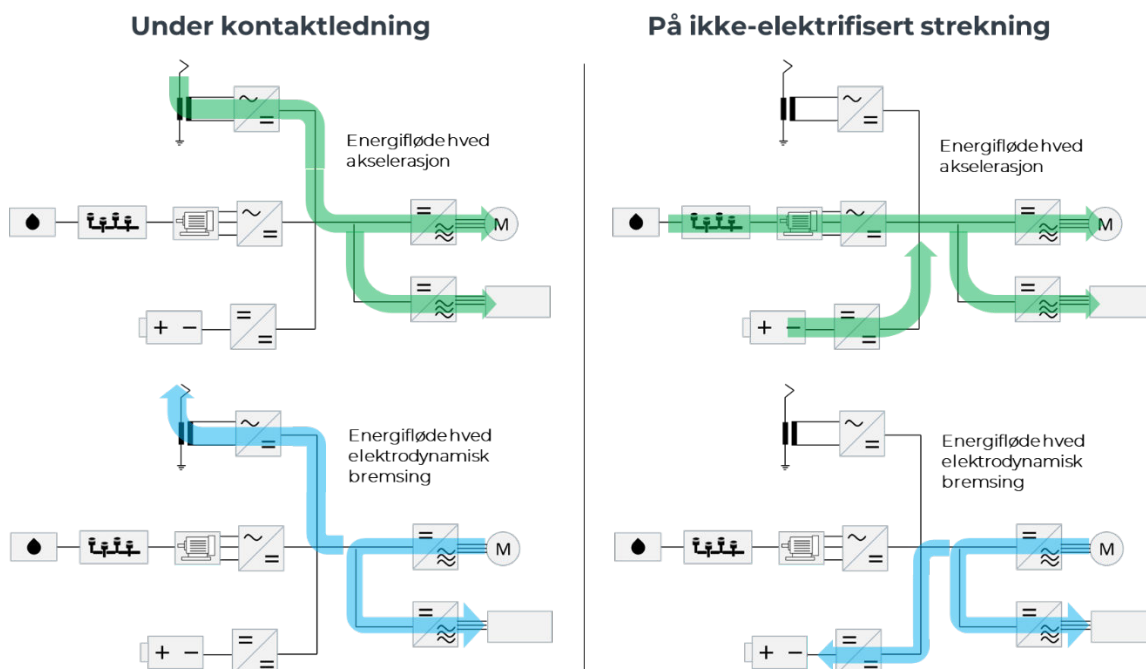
Under kontaktledning

På ikke-elektrifisert strekning

~
=
Energiflødehved akselerasjon
~
=
=
≈
M
=
≈
+ −
=
=

~
=
Energiflødehved akselerasjon
~
=
=
≈
M
=
≈
+ −
=
=

~
=
Energiflødehved elektrodynamisk bremsing
~
=
=
≈
M
=
≈
+ −
=
=

~
=
Energiflødehved elektrodynamisk bremsing
~
=
=
≈
M
=
≈
+ −
=
=